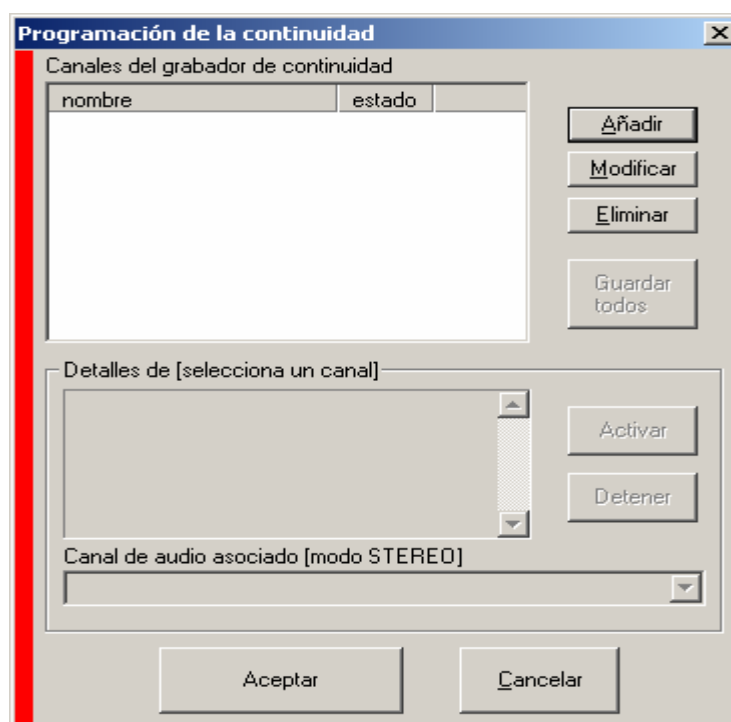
Programación de la continuidad

Canales del grabador de continuidad

| nombre | estado |
|---|---|

Añadir
Modificar
Eliminar
Guardar todos

Detalles de [selecciona un canal]

Activar
Detener

Canal de audio asociado [modo STEREO]

Aceptar
Cancelar